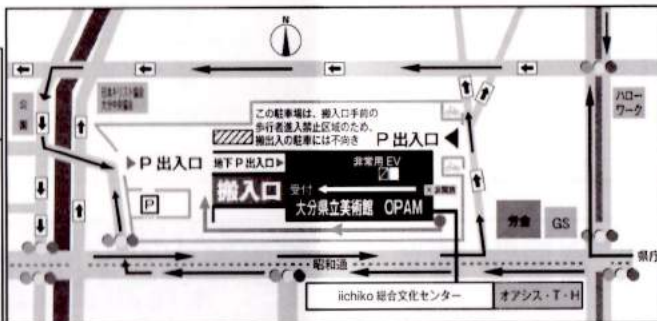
N

日本キリスト教団
大分中央教会

公園

この駐車場は、搬入口手前の
歩行者進入禁止区域のため、
搬出入の駐車には不向き

P 出入口

P 出入口

地下 P 出入口

非常用 EV

搬入口

受付

通用口

大分県立美術館 OPAM

P

ハロー
ワーク

労金

GS

県庁

昭和通

iichiko 総合文化センター

オアシス・T・H